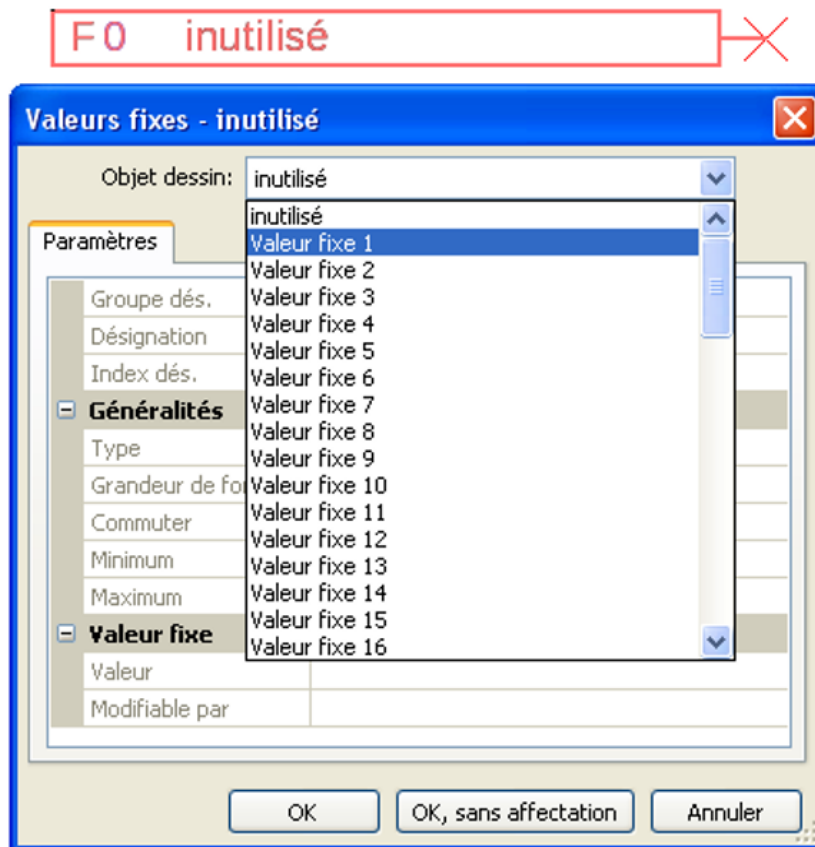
F0 inutilisé

Valeurs fixes - inutilisé

Objet dessin: inutilisé

Paramètres

Groupe dés.
Désignation
Index dés.
Généralités
Type
Grandeur de fo
Commuter
Minimum
Maximum
Valeur fixe
Valeur
Modifiable par

inutilisé
Valeur fixe 1
Valeur fixe 2
Valeur fixe 3
Valeur fixe 4
Valeur fixe 5
Valeur fixe 6
Valeur fixe 7
Valeur fixe 8
Valeur fixe 9
Valeur fixe 10
Valeur fixe 11
Valeur fixe 12
Valeur fixe 13
Valeur fixe 14
Valeur fixe 15
Valeur fixe 16

OK
OK, sans affectation
Annuler